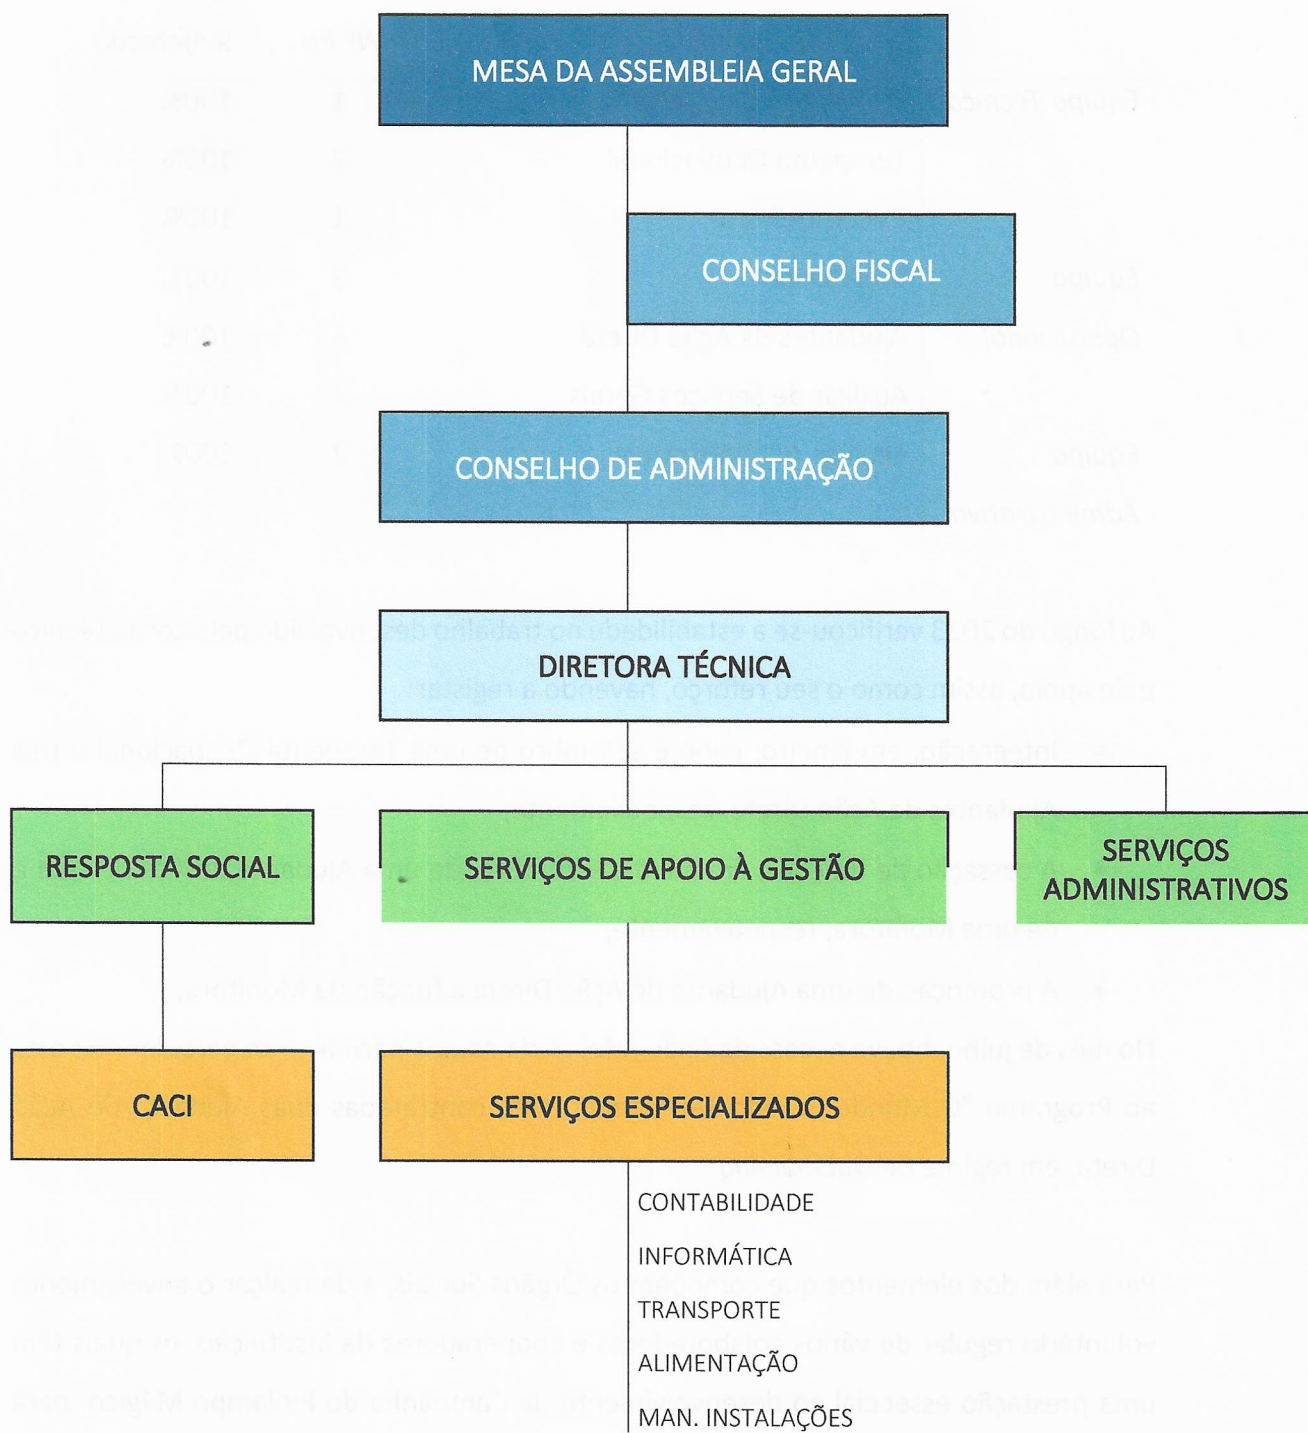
MESA DA ASSEMBLEIA GERAL

CONSELHO FISCAL

CONSELHO DE ADMINISTRAÇÃO

DIRETORA TÉCNICA

RESPOSTA SOCIAL

SERVIÇOS DE APOIO À GESTÃO

SERVIÇOS ADMINISTRATIVOS

CACI

SERVIÇOS ESPECIALIZADOS

CONTABILIDADE

INFORMÁTICA

TRANSPORTE

ALIMENTAÇÃO

MAN. INSTALAÇÕES